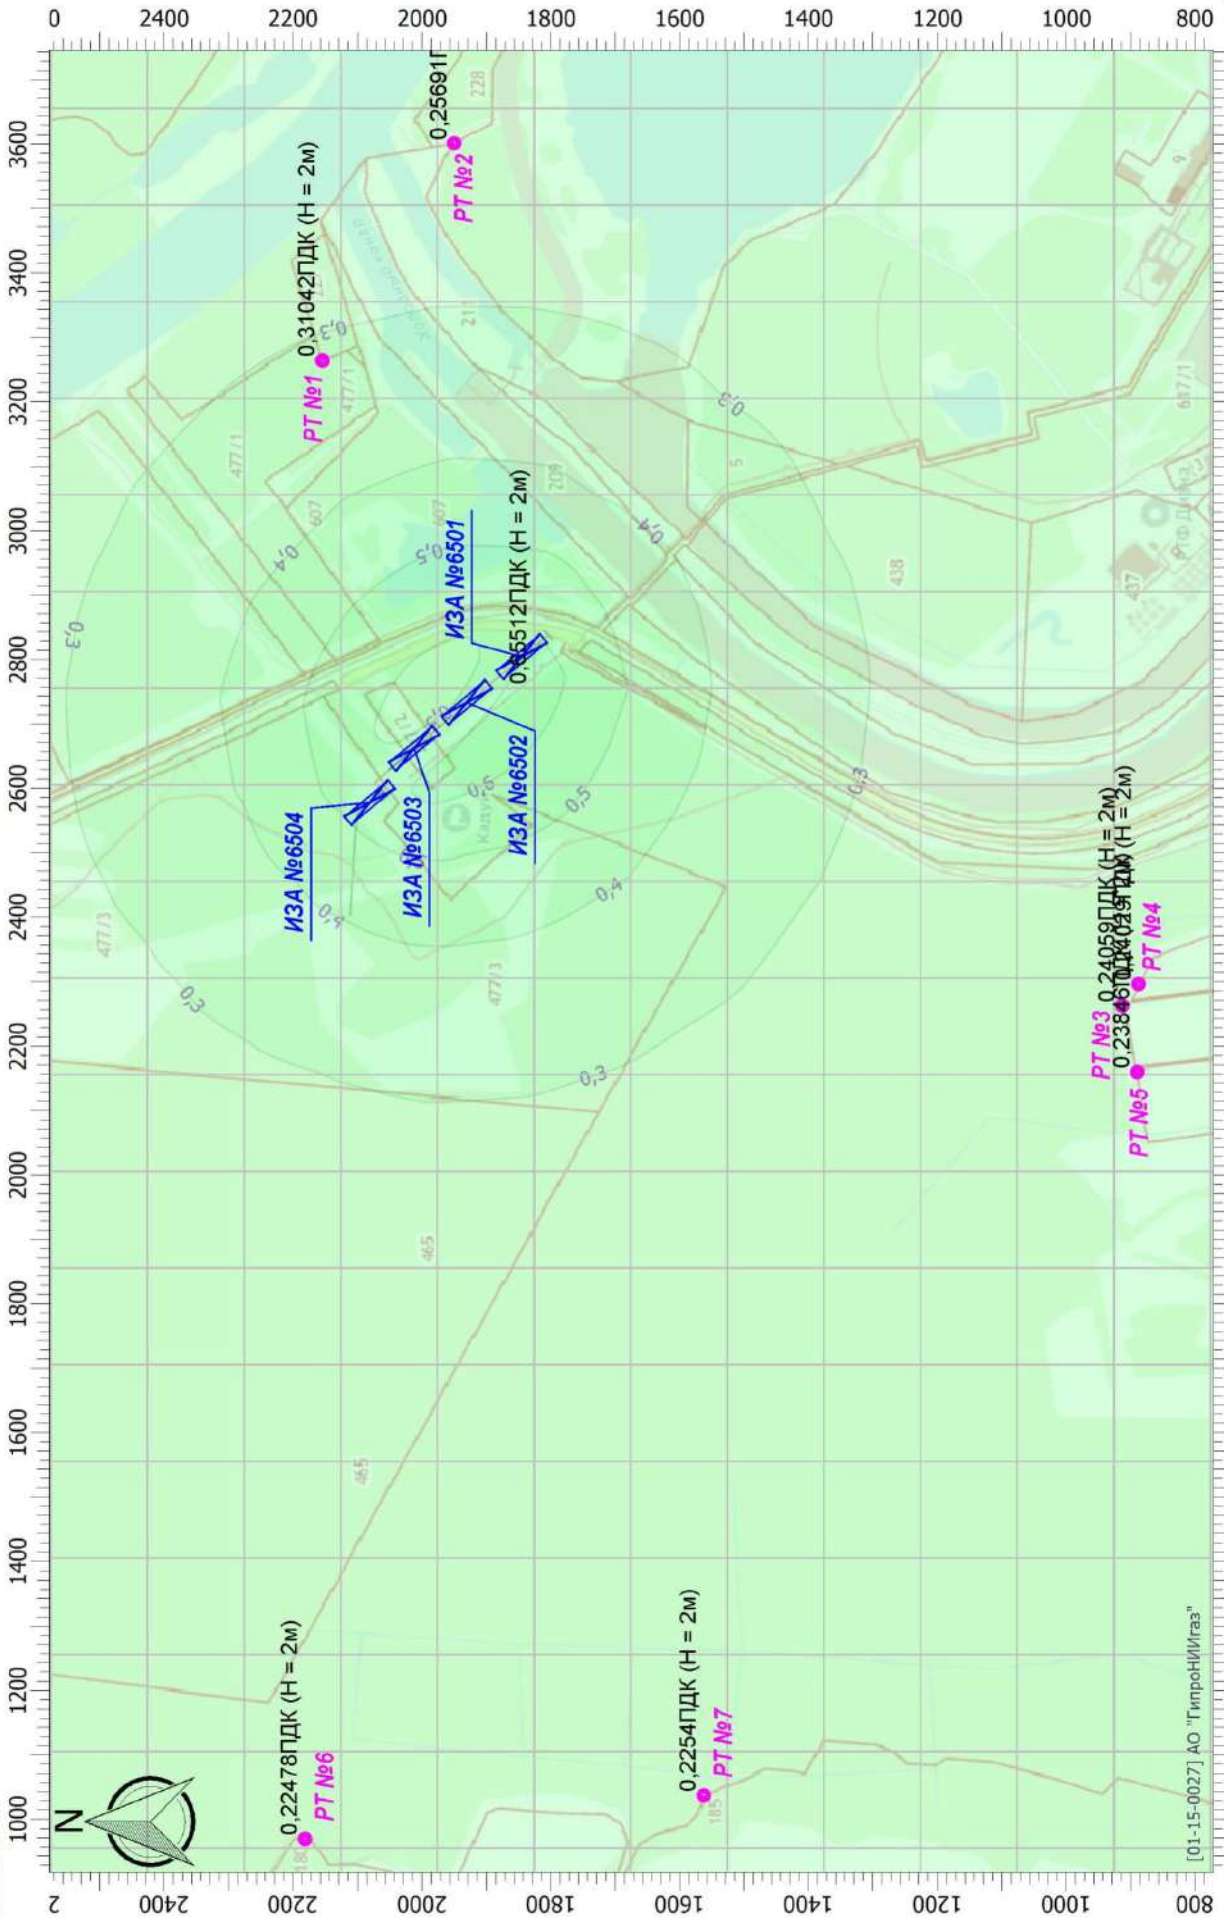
0
2400
2200
2000
1800
1600
1400
1200
1000
800

3600
3400
3200
3000
2800
2600
2400
2200
2000
1800
1600
1400
1200
1000

0,25691Г
РТ №2
0,31042ПДК (Н = 2м)
РТ №1
0,3
0,3
0,4
0,4
0,5
ИЗА №6501
0,65512ПДК (Н = 2м)
ИЗА №6502
ИЗА №6503
ИЗА №6504
0,6
0,5
0,4
0,4
0,3
0,3
0,3
0,3
0,24059ПДК (Н = 2м)
0,23840ПДК (Н = 2м)
РТ №3
РТ №4
РТ №5
0,22478ПДК (Н = 2м)
РТ №6
0,2254ПДК (Н = 2м)
РТ №7
N
[01-15-0027] АО "ГипроНИИгаз"

2
2400
2200
2000
1800
1600
1400
1200
1000
808